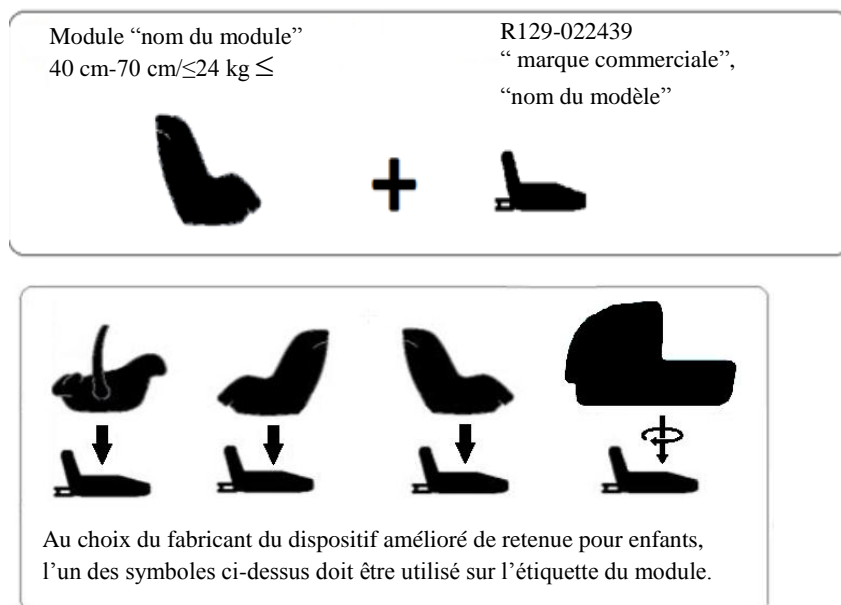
Module "nom du module"
40 cm-70 cm/≤24 kg ≤

R129-022439
" marque commerciale",
"nom du modèle"

+

Au choix du fabricant du dispositif amélioré de retenue pour enfants, l'un des symboles ci-dessus doit être utilisé sur l'étiquette du module.